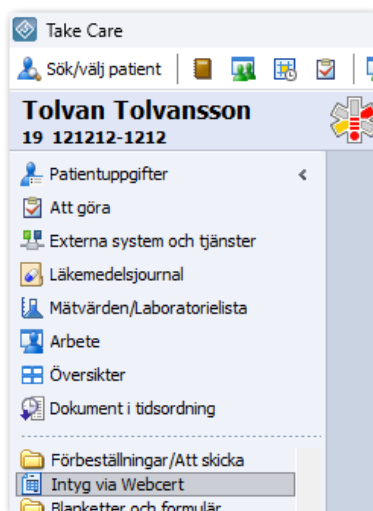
Take Care

Sök/välj patient

Tolvan Tolvansson
19 121212-1212

Patientuppgifter
Att göra
Externa system och tjänster
Läkemedelsjournal
Mätvärden/Laboratorielista
Arbete
Översikter
Dokument i tidsordning

Förbeställningar/Att skicka
Intyg via Webcert
Blanketter och formulär